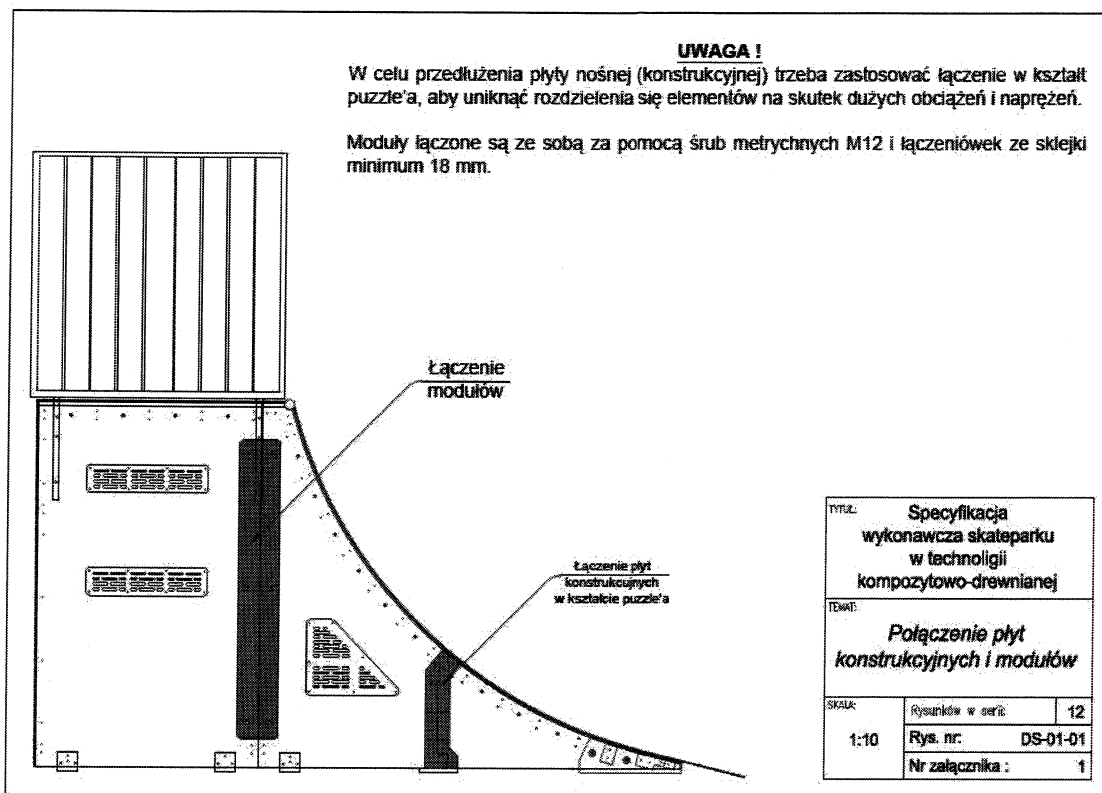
UWAGA !
W celu przedłużenia płyty nośnej (konstrukcyjnej) trzeba zastosować łączenie w kształt puzzle'a, aby uniknąć rozdzielenia się elementów na skutek dużych obciążeń i naprężeń.

Moduły łączone są ze sobą za pomocą śrub metrychnych M12 i łączeniówek ze sklejki minimum 18 mm.

Łączenie modułów

Łączenie płyt konstrukcyjnych w kształcie puzzle'a

TYTUŁ:
Specyfikacja wykonawcza skateparku w technoligii kompozytowo-drewnianej

TEMAT:
Połączenie płyt konstrukcyjnych i modułów

| SKALA: | Rysunków w serii: | 12 |
|---|---|---|
| 1:10 | Rys. nr: | DS-01-01 |
| | Nr załącznika : | 1 |